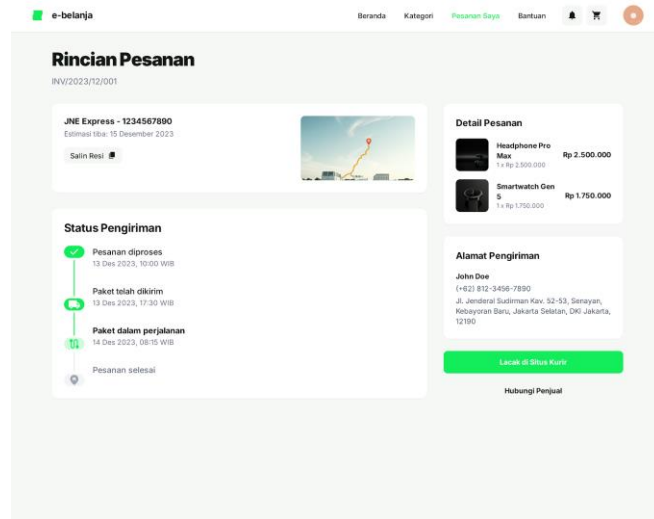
e-belanja

Beranda Kategori Pesanan Saya Bantuan

Rincian Pesanan

INV/2023/12/001

JNE Express - 1234567890
Estimasi tiba: 15 Desember 2023

Salin Resi

Status Pengiriman

Pesanan diproses
13 Des 2023, 10:00 WIB

Paket telah dikirim
13 Des 2023, 17:30 WIB

Paket dalam perjalanan
14 Des 2023, 08:15 WIB

Pesanan selesai

Detail Pesanan

Headphone Pro Max
1 x Rp 2.500.000
Rp 2.500.000

Smartwatch Gen 5
1 x Rp 1.750.000
Rp 1.750.000

Alamat Pengiriman

John Doe
(+62) 812-3456-7890
Jl. Jenderal Sudirman Kav. 52-53, Senayan, Kebayoran Baru, Jakarta Selatan, DKI Jakarta, 12190

Lacak di Situs Kurir

Hubungi Penjual